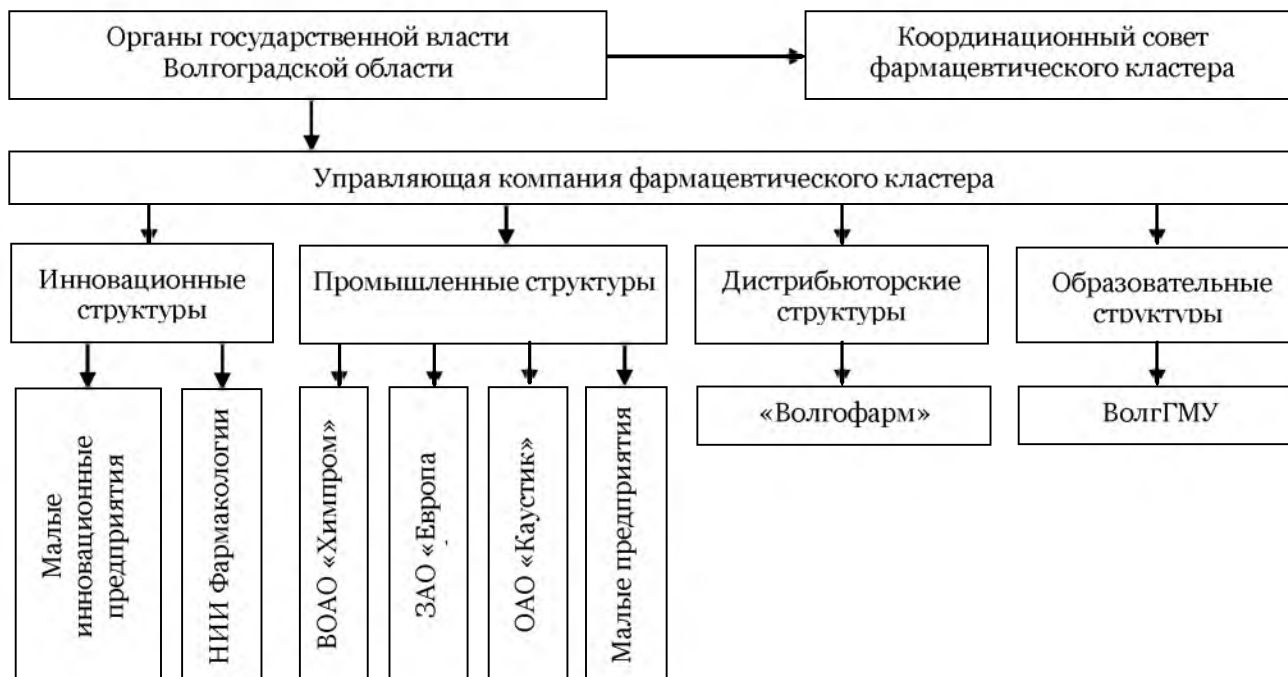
Органы государственной власти Волгоградской области

Координационный совет фармацевтического кластера

Управляющая компания фармацевтического кластера

Инновационные структуры

Промышленные структуры

Дистрибьюторские структуры

Образовательные структуры

Малые инновационные предприятия

НИИ Фармакологии

ВОАО «Химпром»

ЗАО «Европа

ОАО «Каустик»

Малые предприятия

«Волгофарм»

ВолгГМУ